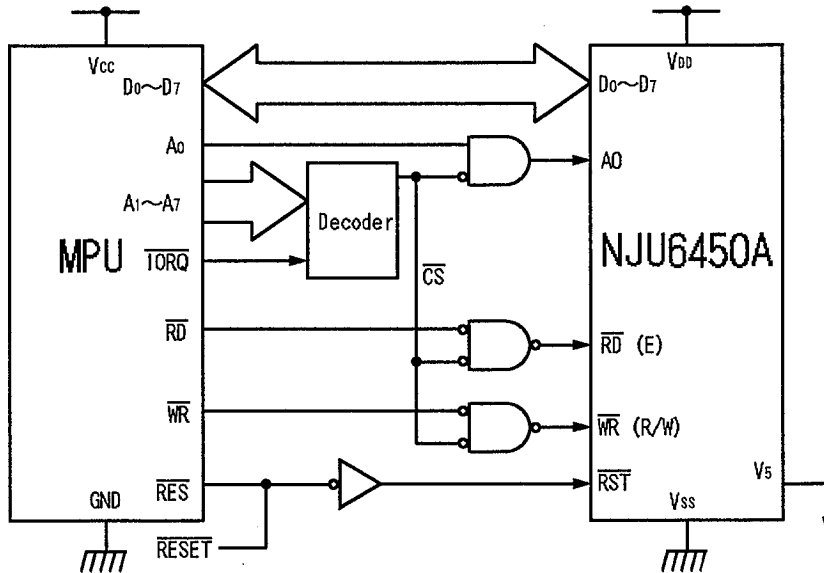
Vcc
$D_0 \sim D_7$
$A_0$
$A_1 \sim A_7$
MPU
$\overline{IORQ}$
$\overline{RD}$
$\overline{WR}$
GND
$\overline{RES}$
$\overline{RESET}$
Decoder
$\overline{CS}$
$V_{DD}$
$D_0 \sim D_7$
A0
NJU6450A
$\overline{RD}$ (E)
$\overline{WR}$ (R/W)
$\overline{RST}$
$V_5$
$V_{SS}$